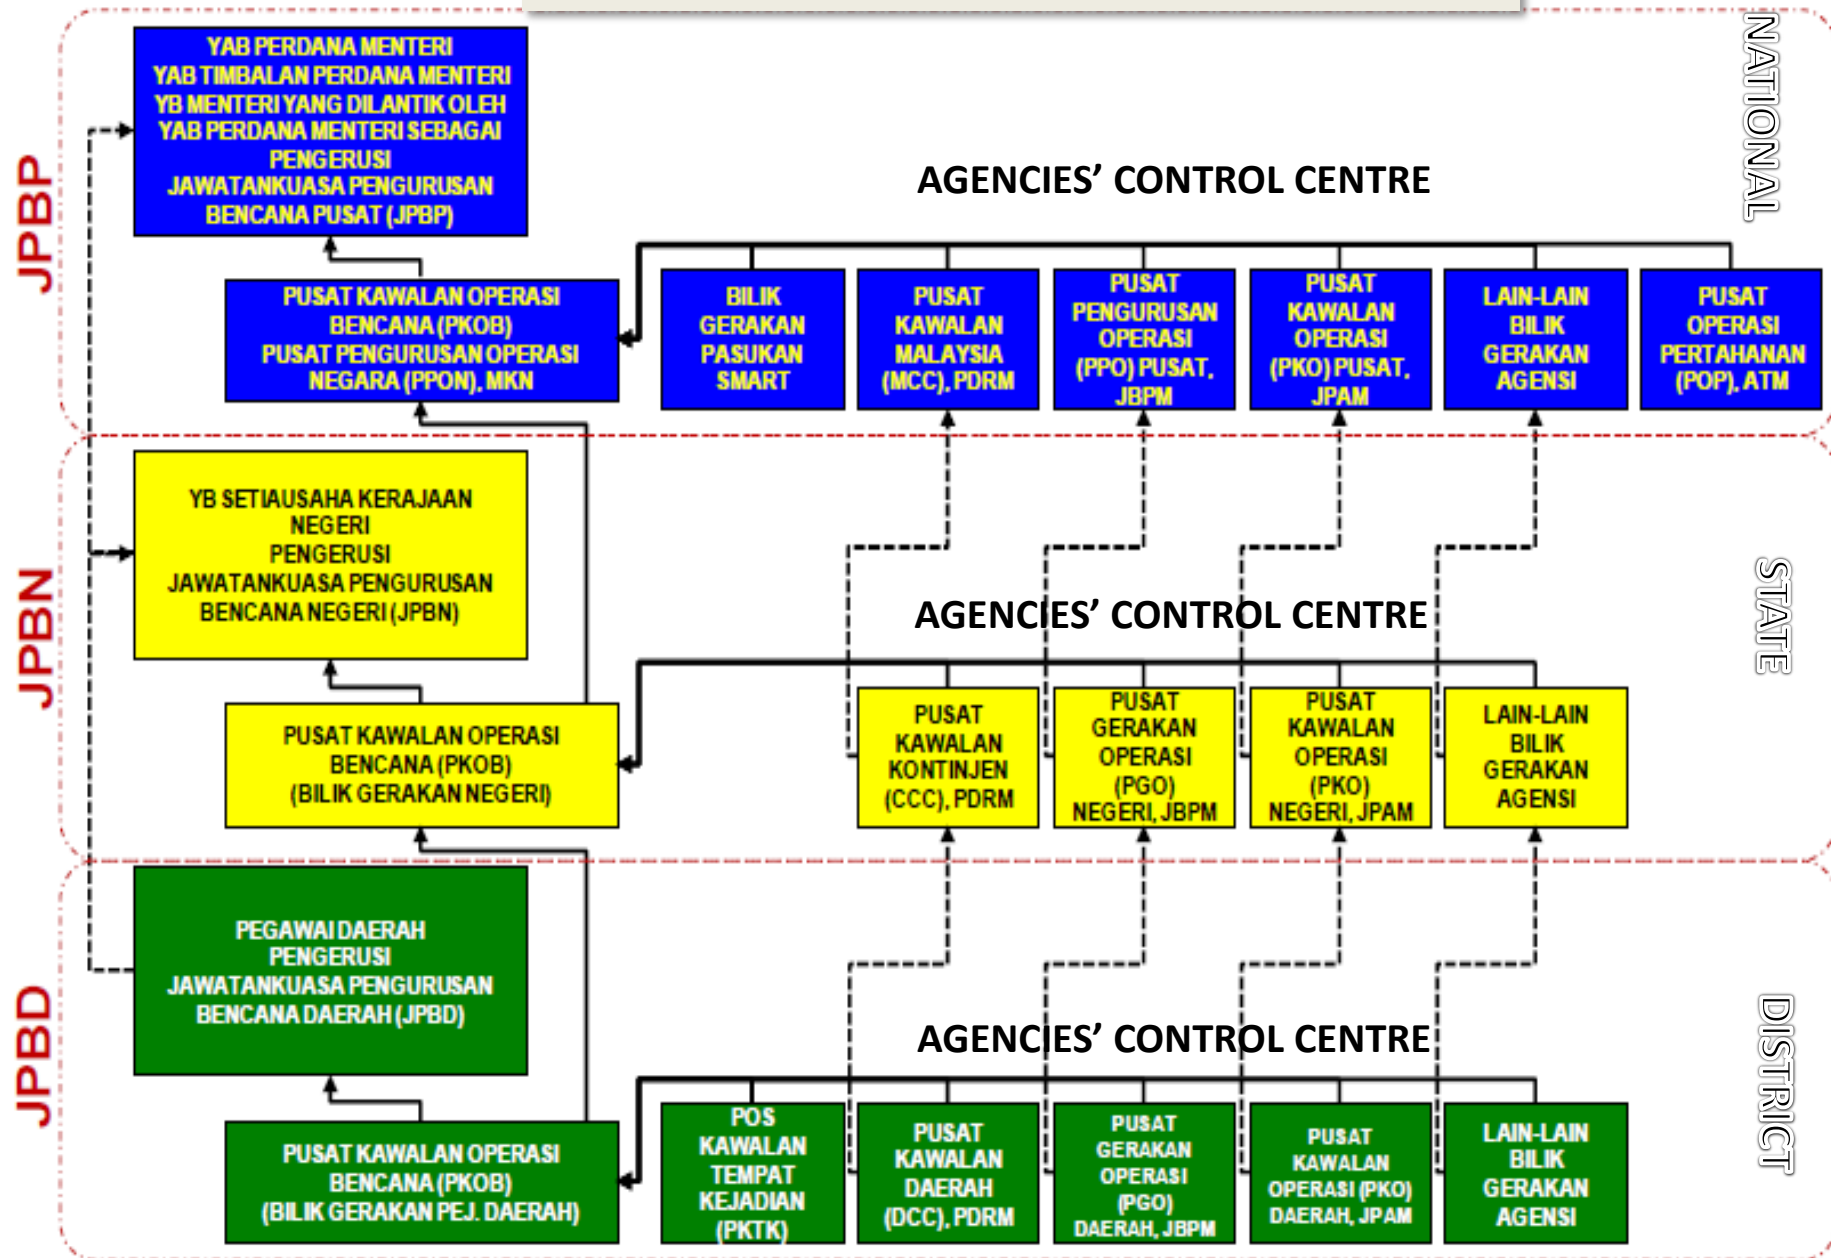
JPBP

YAB PERDANA MENTERI
YAB TIMBALAN PERDANA MENTERI
YB MENTERI YANG DILANTIK OLEH YAB PERDANA MENTERI SEBAGAI PENGERUSI
JAWATANKUASA PENGURUSAN BENCANA PUSAT (JPBP)

AGENCIES' CONTROL CENTRE

NATIONAL

PUSAT KAWALAN OPERASI BENCANA (PKOB)
PUSAT PENGURUSAN OPERASI NEGARA (PPON), MKN

BILIK GERAKAN PASUKAN SMART

PUSAT KAWALAN MALAYSIA (MCC), PDRM

PUSAT PENGURUSAN OPERASI (PPO) PUSAT, JBPM

PUSAT KAWALAN OPERASI (PKO) PUSAT, JPAM

LAIN-LAIN BILIK GERAKAN AGENSI

PUSAT OPERASI PERTAHANAN (POP), ATM

JPBN

YB SETIAUSAHA KERAJAAN NEGERI
PENGERUSI
JAWATANKUASA PENGURUSAN BENCANA NEGERI (JPBN)

AGENCIES' CONTROL CENTRE

STATE

PUSAT KAWALAN OPERASI BENCANA (PKOB)
(BILIK GERAKAN NEGERI)

PUSAT KAWALAN KONTINJEN (CCC), PDRM

PUSAT GERAKAN OPERASI (PGO) NEGERI, JBPM

PUSAT KAWALAN OPERASI (PKO) NEGERI, JPAM

LAIN-LAIN BILIK GERAKAN AGENSI

JPBD

PEGAWAI DAERAH
PENGERUSI
JAWATANKUASA PENGURUSAN BENCANA DAERAH (JPBD)

AGENCIES' CONTROL CENTRE

DISTRICT

PUSAT KAWALAN OPERASI BENCANA (PKOB)
(BILIK GERAKAN PEJ. DAERAH)

POS KAWALAN TEMPAT KEJADIAN (PKTK)

PUSAT KAWALAN DAERAH (DCC), PDRM

PUSAT GERAKAN OPERASI (PGO) DAERAH, JBPM

PUSAT KAWALAN OPERASI (PKO) DAERAH, JPAM

LAIN-LAIN BILIK GERAKAN AGENSI